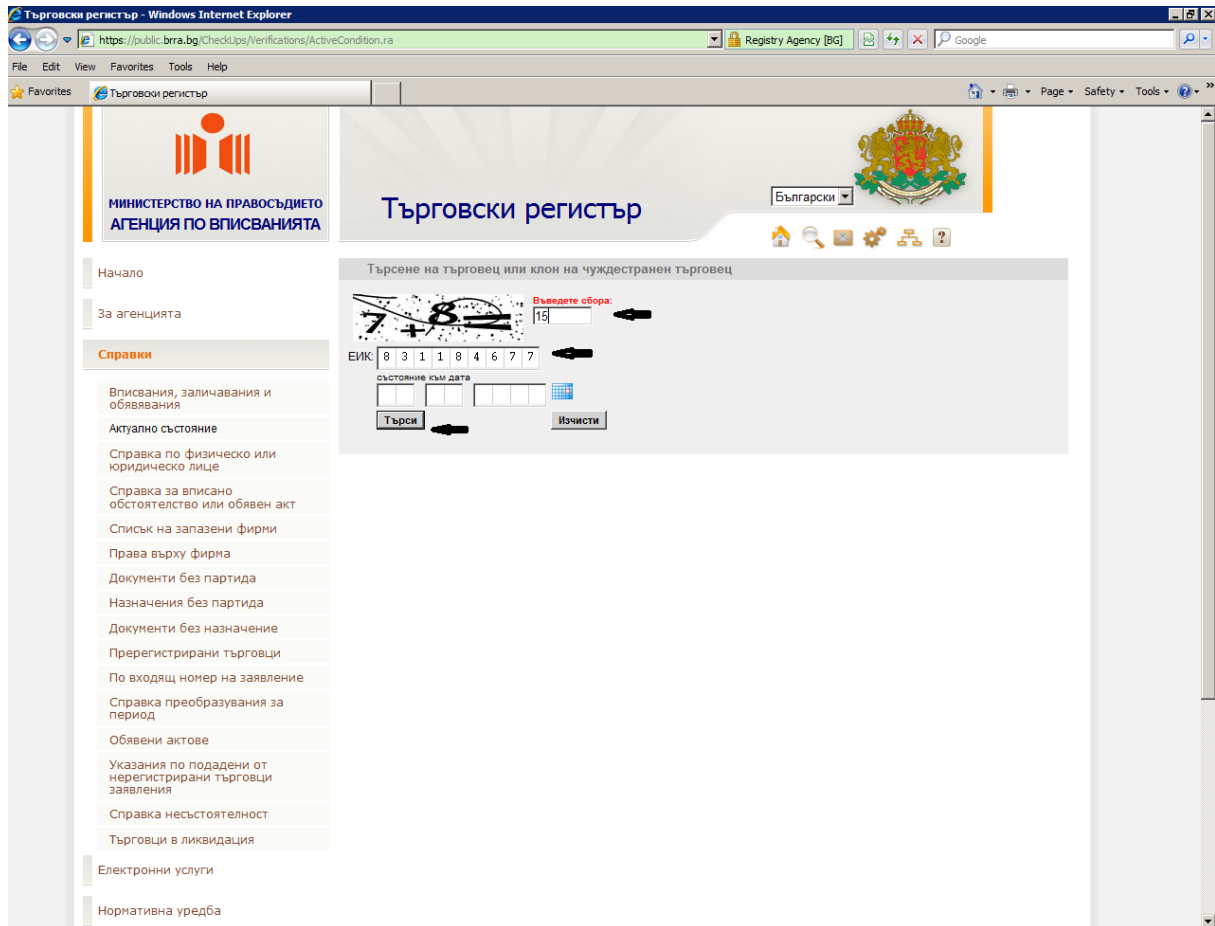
Търговски регистър - Windows Internet Explorer

https://public.brra.bg/CheckUps/Verifications/ActiveCondition.ra

Registry Agency [BG]

Google

File Edit View Favorites Tools Help

Favorites

Търговски регистър

Page ▾ Safety ▾ Tools ▾

МИНИСТЕРСТВО НА ПРАВОСЪДИЕТО
АГЕНЦИЯ ПО ВПИСВАНИЯТА

Търговски регистър

Български

Начало

За агенцията

Справки

Вписвания, заличавания и обявявания

Актуално състояние

Справка по физическо или юридическо лице

Справка за вписано обстоятелство или обявен акт

Списък на запазени фирми

Права върху фирма

Документи без партида

Назначения без партида

Документи без назначение

Пререгистрирани търговци

По входящ номер на заявление

Справка преобразувания за период

Обявени актове

Указания по подадени от нерегистрирани търговци заявления

Справка несъстоятелност

Търговци в ликвидация

Електронни услуги

Нормативна уредба

Търсене на търговец или клон на чуждестранен търговец

7 + 8 =

Въведете сбора:

15

ЕИК: 8 3 1 1 8 4 6 7 7

състояние към дата

Търси

Изчисти